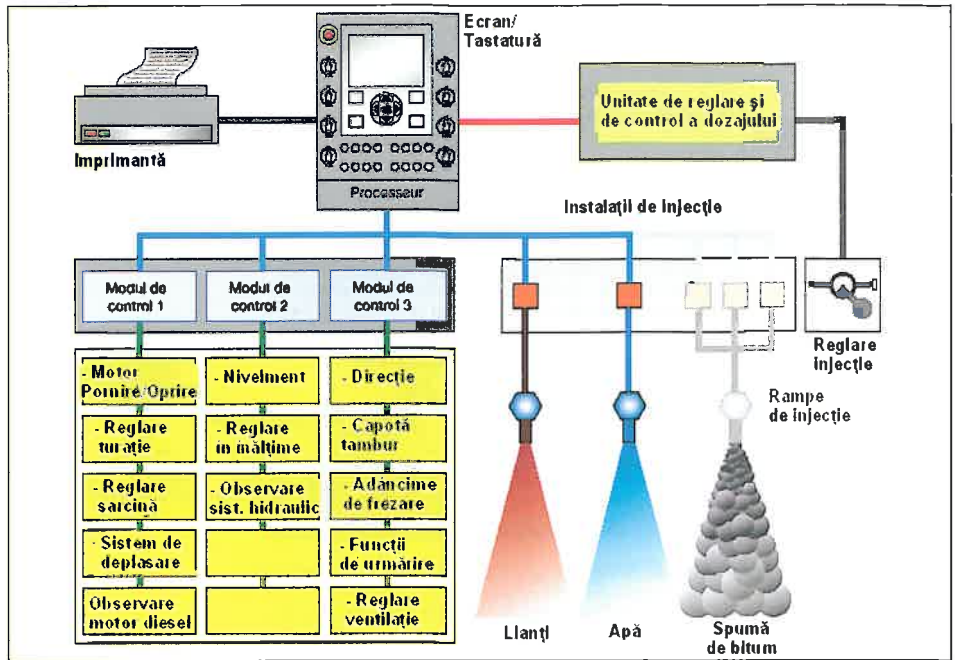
Ecran/ Tastatură

Imprimantă

Processeur

Unitate de reglare şi de control a dozajului

Instalaţii de injecţie

Modul de control 1

Modul de control 2

Modul de control 3

- Motor Pornire/Oprire

- Reglare turaţie

- Reglare sarcină

- Sistem de deplasare

Observare motor diesel

- Nivelment

- Reglare în înălţime

- Observare sist. hidraulic

- Direcţie

- Capotă tambur

- Adâncime de frezare

- Funcţii de urmărire

- Reglare ventilaţie

Reglare injecţie

Rampe de injecţie

Lianţi

Apă

Spumă de bitum